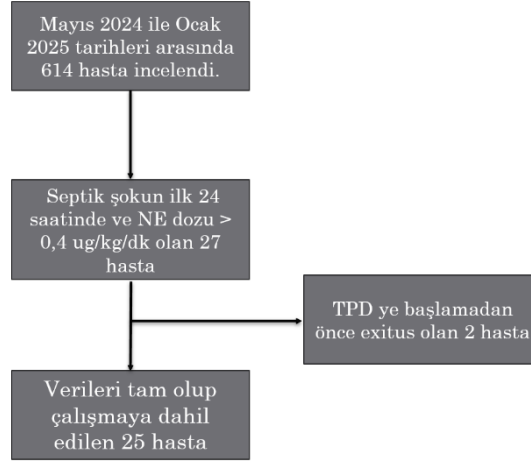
Mayıs 2024 ile Ocak 2025 tarihleri arasında 614 hasta incelendi.

Septik şokun ilk 24 saatinde ve NE dozu > 0,4 ug/kg/dk olan 27 hasta

TPD ye başlamadan önce exitus olan 2 hasta

Verileri tam olup çalışmaya dahil edilen 25 hasta